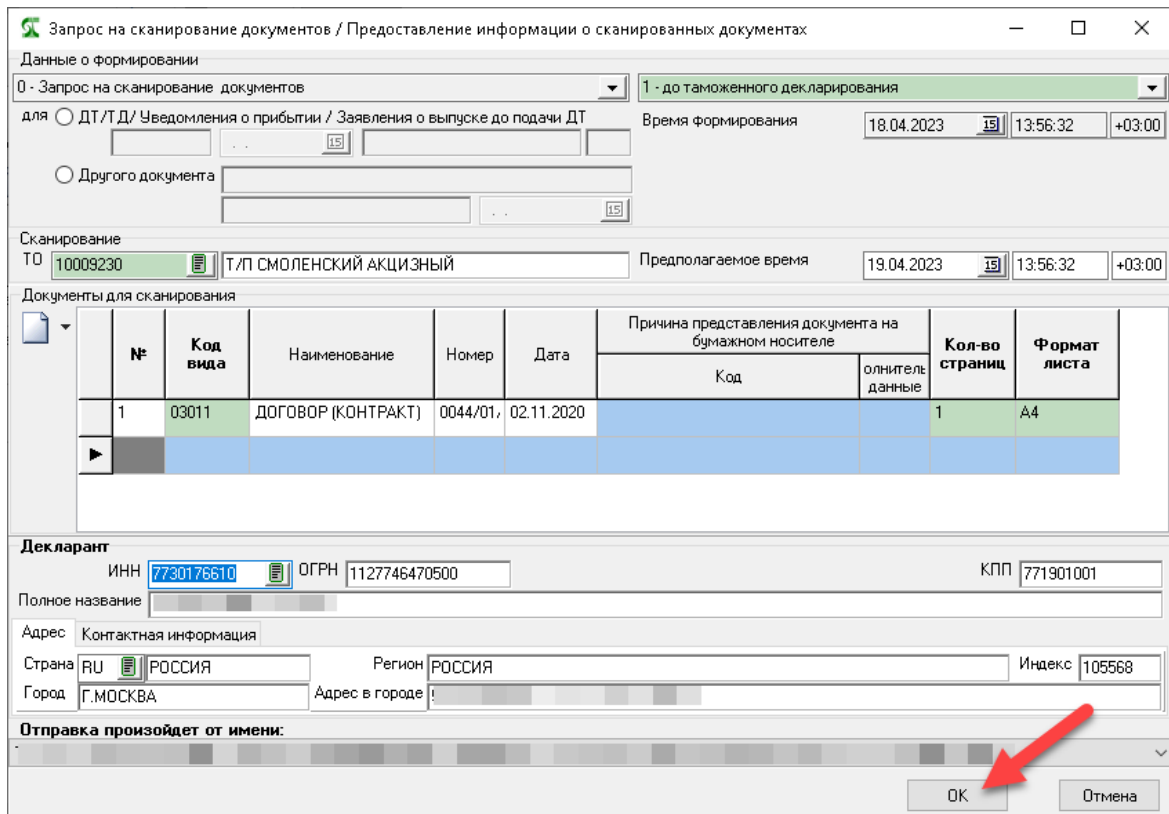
Запрос на сканирование документов / Предоставление информации о сканированных документах

Данные о формировании

0 - Запрос на сканирование документов

1 - до таможенного декларирования

для ДТ/ТД/ Уведомления о прибытии / Заявления о выпуске до подачи ДТ

Время формирования 18.04.2023 13:56:32 +03:00

Другого документа

Сканирование

ТО 10009230 Т/П СМОЛЕНСКИЙ АКЦИЗНЫЙ

Предполагаемое время 19.04.2023 13:56:32 +03:00

Документы для сканирования

| № | Код вида | Наименование | Номер | Дата | Причина представления документа на бумажном носителе: Код | олнитель данные | Кол-во страниц | Формат листа |
|---|---|---|---|---|---|---|---|---|
| 1 | 03011 | ДОГОВОР (КОНТРАКТ) | 0044/01/ | 02.11.2020 | | | 1 | А4 |

Декларант

ИНН 7730176610 ОГРН 1127746470500 КПП 771901001

Полное название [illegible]

Адрес Контактная информация

Страна RU РОССИЯ Регион РОССИЯ Индекс 105568

Город Г.МОСКВА Адрес в городе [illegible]

Отправка произойдет от имени:

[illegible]

ОК Отмена